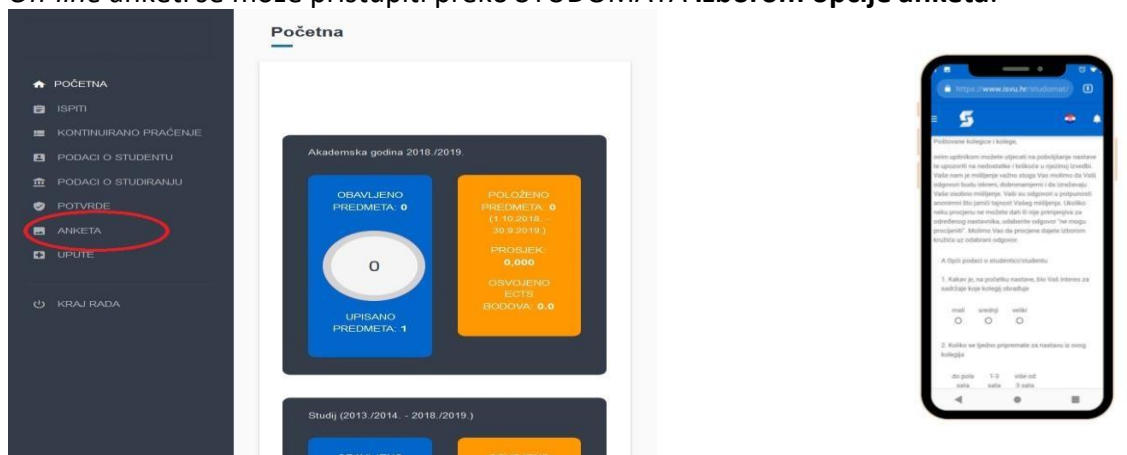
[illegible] anketi se može pristupiti preko STUDOMAT-a izborom opcije anketa.

POČETNA
ISPITI
KONTINUIRANO PRAĆENJE
PODACI O STUDENTU
PODACI O STUDIRANJU
POTVRDE
ANKETA
UPUTE
KRAJ RADA

Početna

Akademska godina 2018./2019.

OBAVLJENO PREDMETA: 0

0

UPISANO PREDMETA: 1

POLOŽENO PREDMETA: 0 (1.10.2018. - 30.9.2019.)

PROSJEK: 0,000

OSVOJENO ECTS BODOVA: 0.0

Studij (2013./2014. - 2018./2019.)

https://www.isvu.hr/studomat/

Poštovane kolegice i kolege,

ovim upitnikom možete utjecati na poboljšanje nastave te upozoriti na nedostatke i krikove u njezinoj izvedbi. Vaše nam je mišljenje važno stoga Vas molimo da Vaši odgovori budu iskreni, dobronamjerni i da izražavaju Vaše osobno mišljenje. Vaši su odgovori u potpunosti anonimni što jamči tajnost Vašeg mišljenja. Ukoliko neku procjenu ne možete dati ili nije primjenjiva za određenog nastavnika, odaberite odgovor "ne mogu procijeniti". Molimo Vas da procjene dajete izborom kružića uz odabrani odgovor.

A Opći podaci o studentici/studentu

1. Kakav je, na početku nastave, bio Vaš interes za sadržaje koje kolegij obrađuje

mali srednji veliki

2. Koliko se tjedno pripremate za nastavu iz ovog kolegija

do pola sata 1-3 sata više od 3 sata